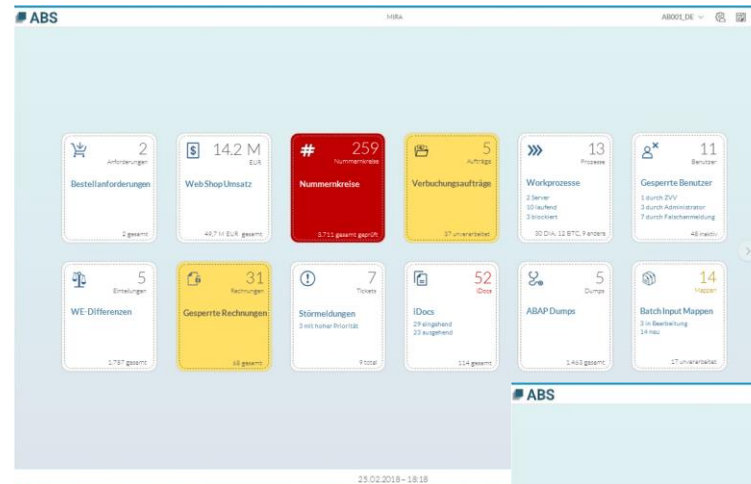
ABS

MIRA

AB001_DE

2
Anforderungen
Bestellanforderungen
2 gesamt

14.2 M
EUR
Web Shop Umsatz
49,7 M EUR gesamt

259
Nummernkreise
Nummernkreise
3.711 gesamt geprüft

5
Aufträge
Verbuchungsaufträge
37 unverarbeitet

13
Prozesse
Workprozesse
2 Server
10 laufend
3 blockiert
30 DIA, 12 BTC, 9 anders

11
Benutzer
Gesperrte Benutzer
1 durch ZVV
3 durch Administrator
7 durch Falschanmeldung
48 inaktiv

5
Einteilungen
WE-Differenzen
1.787 gesamt

31
Rechnungen
Gesperrte Rechnungen
68 gesamt

7
Tickets
Störmeldungen
3 mit hoher Priorität
9 total

52
IDocs
iDocs
29 eingehend
23 ausgehend
114 gesamt

5
Dumps
ABAP Dumps
1.463 gesamt

14
Mappen
Batch Input Mappen
3 in Bearbeitung
14 neu
17 unverarbeitet

ABS

25.02.2018 - 18:18